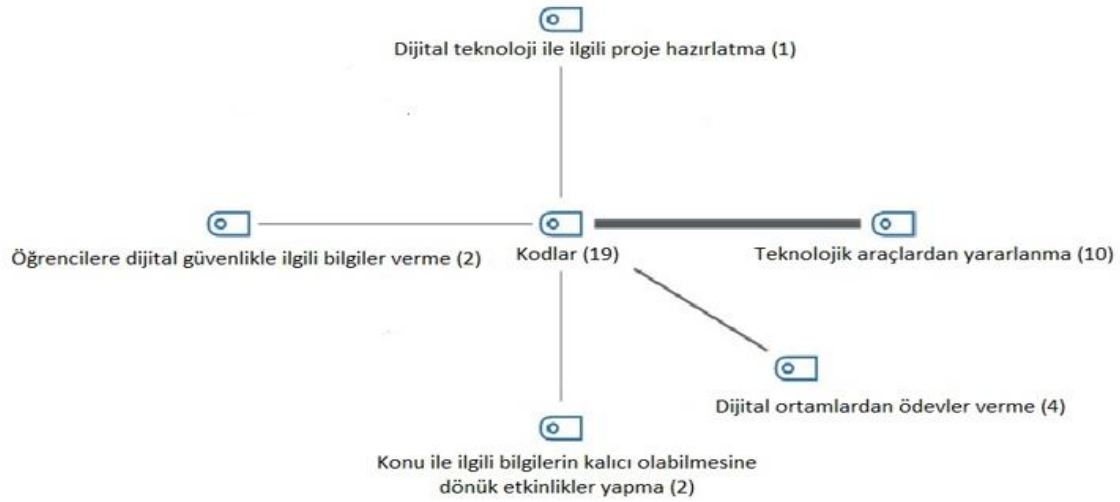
Dijital teknoloji ile ilgili proje hazırlatma (1)

Öğrencilere dijital güvenlikle ilgili bilgiler verme (2)

Kodlar (19)

Teknolojik araçlardan yararlanma (10)

Dijital ortamlardan ödevler verme (4)

Konu ile ilgili bilgilerin kalıcı olabilmesine dönük etkinlikler yapma (2)